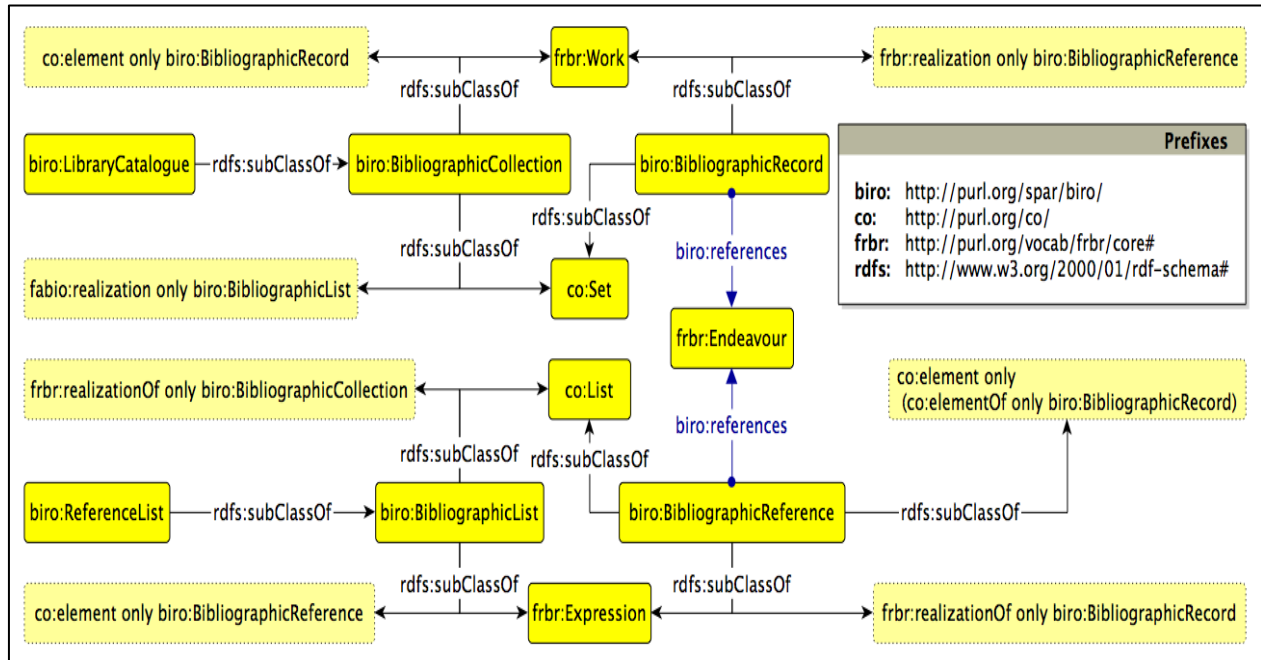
co:element only biro:BibliographicRecord

frbr:Work

frbr:realization only biro:BibliographicReference

rdfs:subClassOf

rdfs:subClassOf

biro:LibraryCatalogue

rdfs:subClassOf

biro:BibliographicCollection

biro:BibliographicRecord

Prefixes

**biro:** http://purl.org/spar/biro/
**co:** http://purl.org/co/
**frbr:** http://purl.org/vocab/frbr/core#
**rdfs:** http://www.w3.org/2000/01/rdf-schema#

rdfs:subClassOf

rdfs:subClassOf

biro:references

fabio:realization only biro:BibliographicList

co:Set

frbr:Endeavour

frbr:realizationOf only biro:BibliographicCollection

co:List

co:element only (co:elementOf only biro:BibliographicRecord)

biro:references

rdfs:subClassOf

rdfs:subClassOf

biro:ReferenceList

rdfs:subClassOf

biro:BibliographicList

biro:BibliographicReference

rdfs:subClassOf

rdfs:subClassOf

rdfs:subClassOf

co:element only biro:BibliographicReference

frbr:Expression

frbr:realizationOf only biro:BibliographicRecord